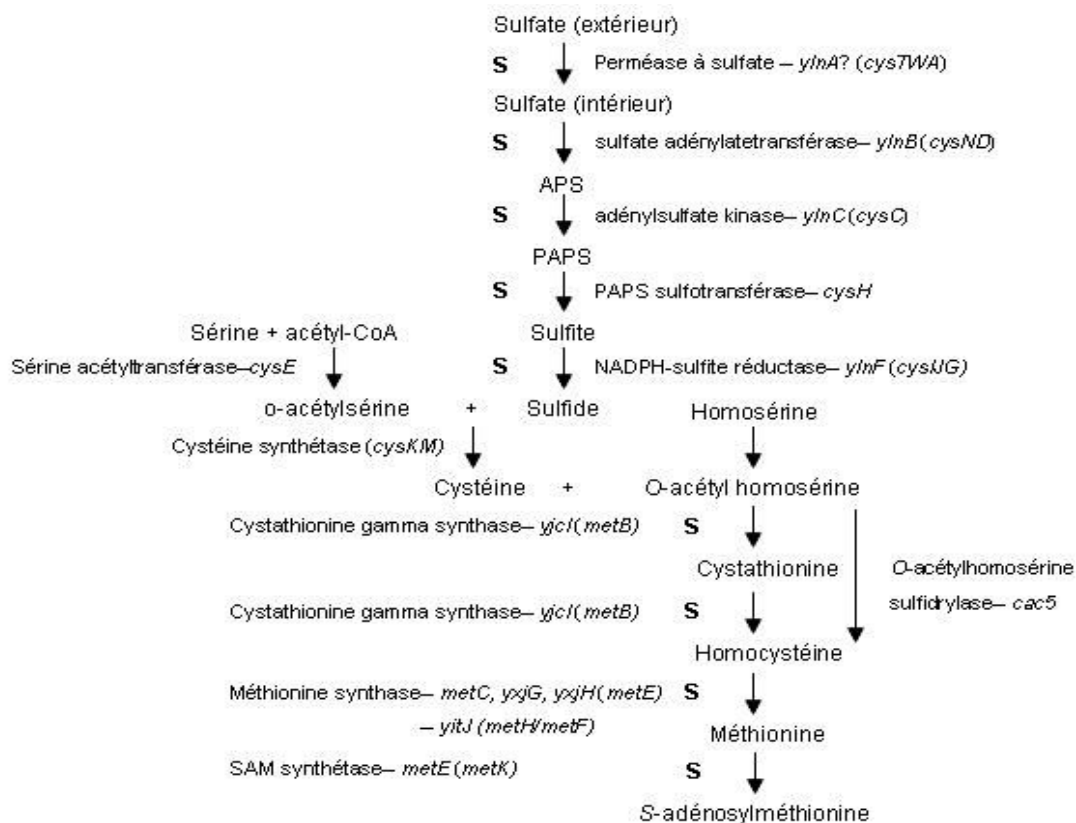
Sulfate (extérieur)

S Perméase à sulfate – ylnA? (cysTWA)

Sulfate (intérieur)

S sulfate adénylatetransférase– ylnB (cysND)

APS

S adénylsulfate kinase– ylnC (cysC)

PAPS

S PAPS sulfotransférase– cysH

Sérine + acétyl-CoA

Sulfite

Sérine acétyltransférase–cysE

S NADPH-sulfite réductase– ylnF (cysIJG)

o-acétylsérine + Sulfide

Homosérine

Cystéine synthétase (cysKM)

Cystéine + O-acétyl homosérine

Cystathionine gamma synthase– yjcI (metB) S

Cystathionine

O-acétylhomosérine sulfidrylase– cac5

Cystathionine gamma synthase– yjcI (metB) S

Homocystéine

Méthionine synthase– metC, yxjG, yxjH (metE) S
– yitJ (metH/metF)

Méthionine

SAM synthétase– metE (metK) S

S-adénosylméthionine